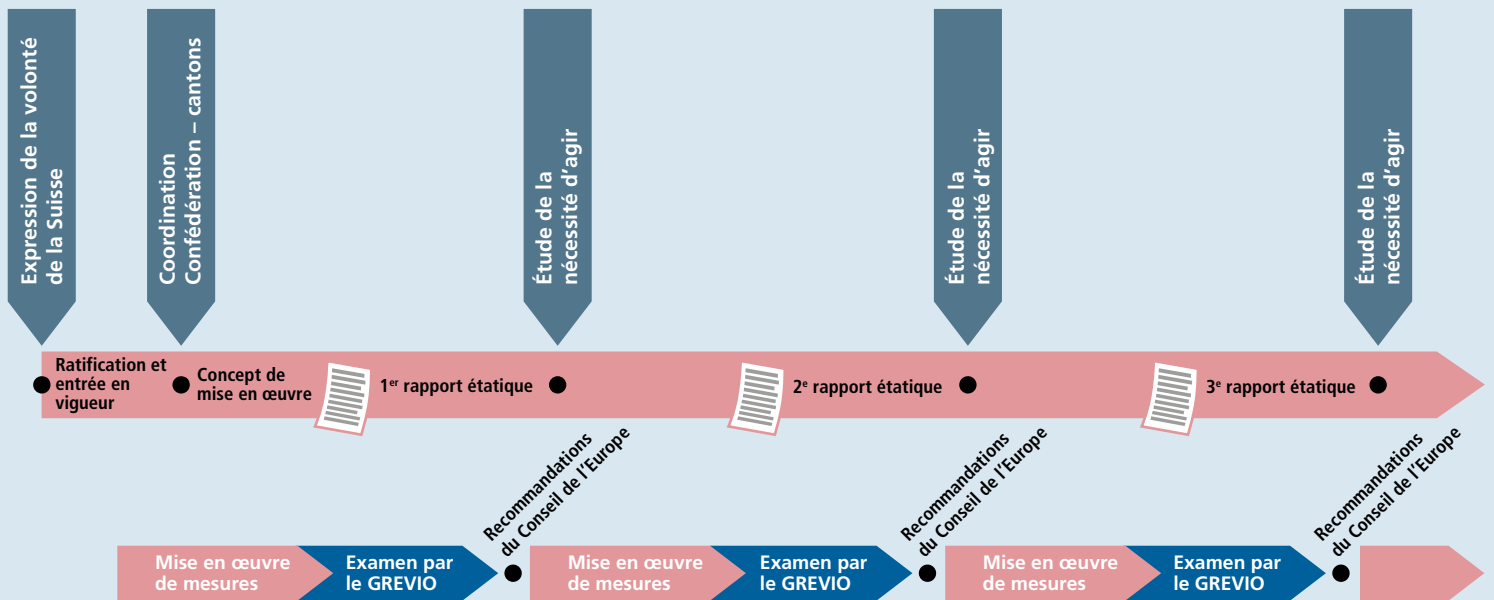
Expression de la volonté de la Suisse

Coordination Confédération – cantons

Étude de la nécessité d'agir

Étude de la nécessité d'agir

Étude de la nécessité d'agir

Ratification et entrée en vigueur

Concept de mise en œuvre

1$^{er}$ rapport étatique

2$^{e}$ rapport étatique

3$^{e}$ rapport étatique

Recommandations du Conseil de l'Europe

Recommandations du Conseil de l'Europe

Recommandations du Conseil de l'Europe

Mise en œuvre de mesures

Examen par le GREVIO

Mise en œuvre de mesures

Examen par le GREVIO

Mise en œuvre de mesures

Examen par le GREVIO